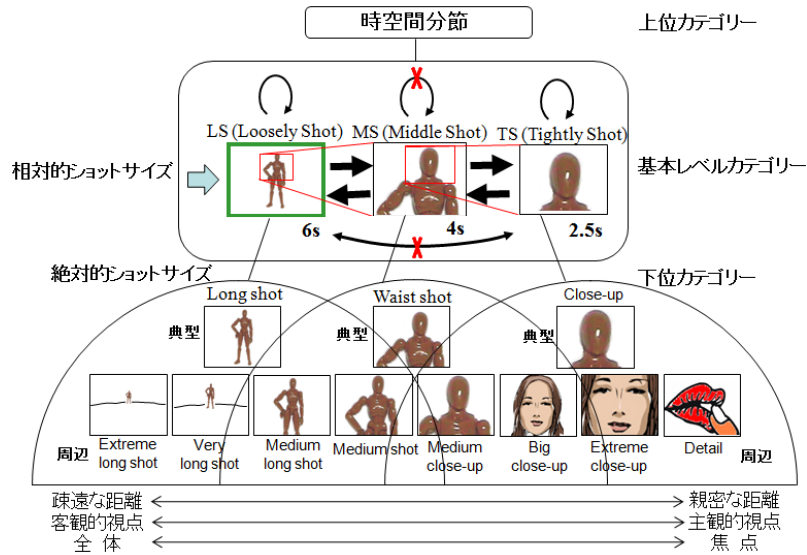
時空間分節

上位カテゴリー

LS (Loosely Shot) MS (Middle Shot) TS (Tightly Shot)

相対的ショットサイズ

基本レベルカテゴリー

6s 4s 2.5s

絶対的ショットサイズ

下位カテゴリー

Long shot

Waist shot

Close-up

典型

典型

典型

Extreme long shot

Very long shot

Medium long shot

Medium shot

Medium close-up

Big close-up

Extreme close-up

Detail

周辺

周辺

疎遠な距離 親密な距離
客観的視点 主観的視点
全 体 焦 点